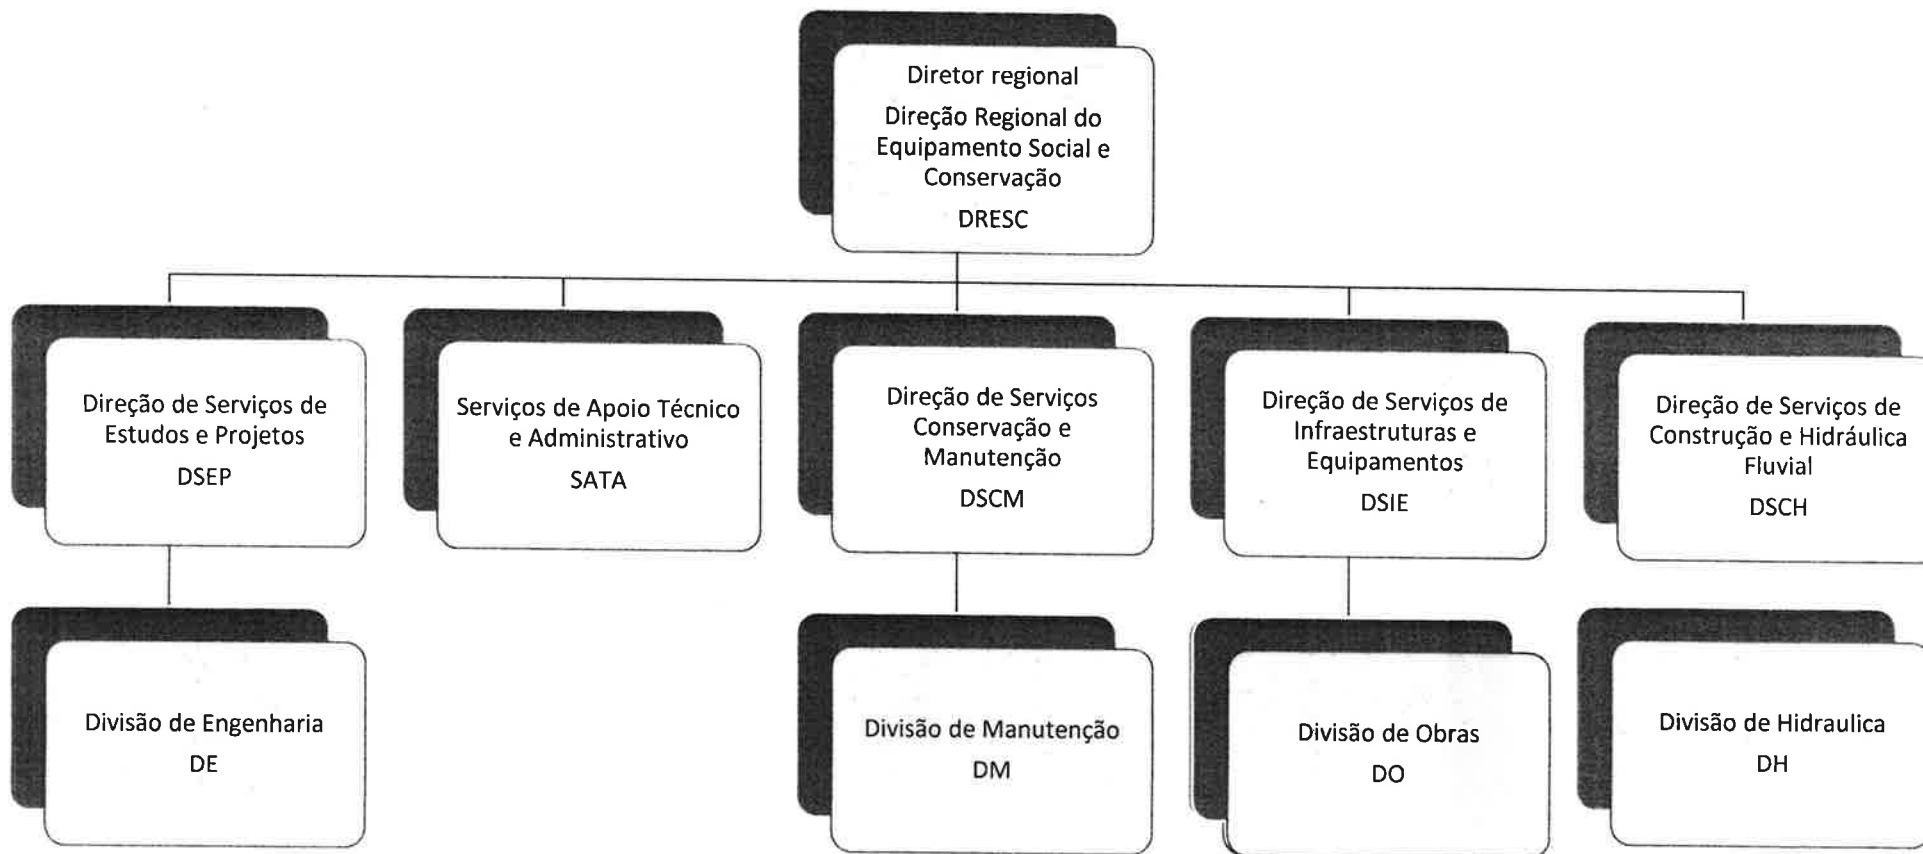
Diretor regional
Direção Regional do Equipamento Social e Conservação
DRESC

Direção de Serviços de Estudos e Projetos
DSEP

Serviços de Apoio Técnico e Administrativo
SATA

Direção de Serviços Conservação e Manutenção
DSCM

Direção de Serviços de Infraestruturas e Equipamentos
DSIE

Direção de Serviços de Construção e Hidráulica Fluvial
DSCH

Divisão de Engenharia
DE

Divisão de Manutenção
DM

Divisão de Obras
DO

Divisão de Hidraulica
DH